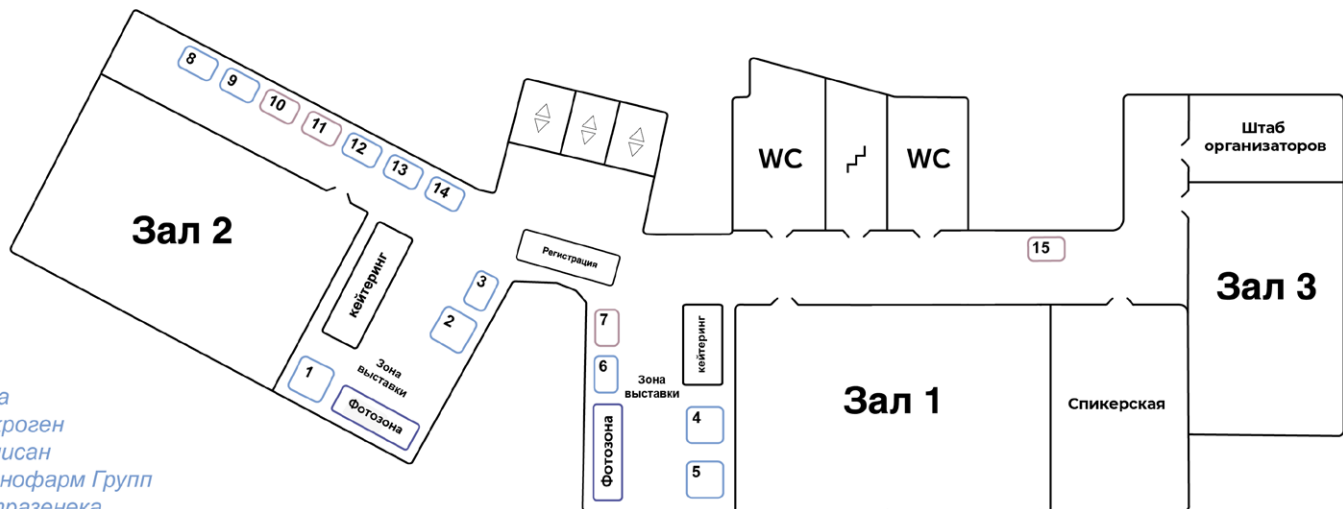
8
9
10
11
12
13
14

Зал 2

кейтеринг

Регистрация

3
2
1

Зона выставки

Фотозона

WC
WC

Штаб организаторов

15

Зал 3

7
6

Зона выставки

кейтеринг

Фотозона

4
5

Зал 1

Спикерская

а
строген
исан
нофарм Групп
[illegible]разенека